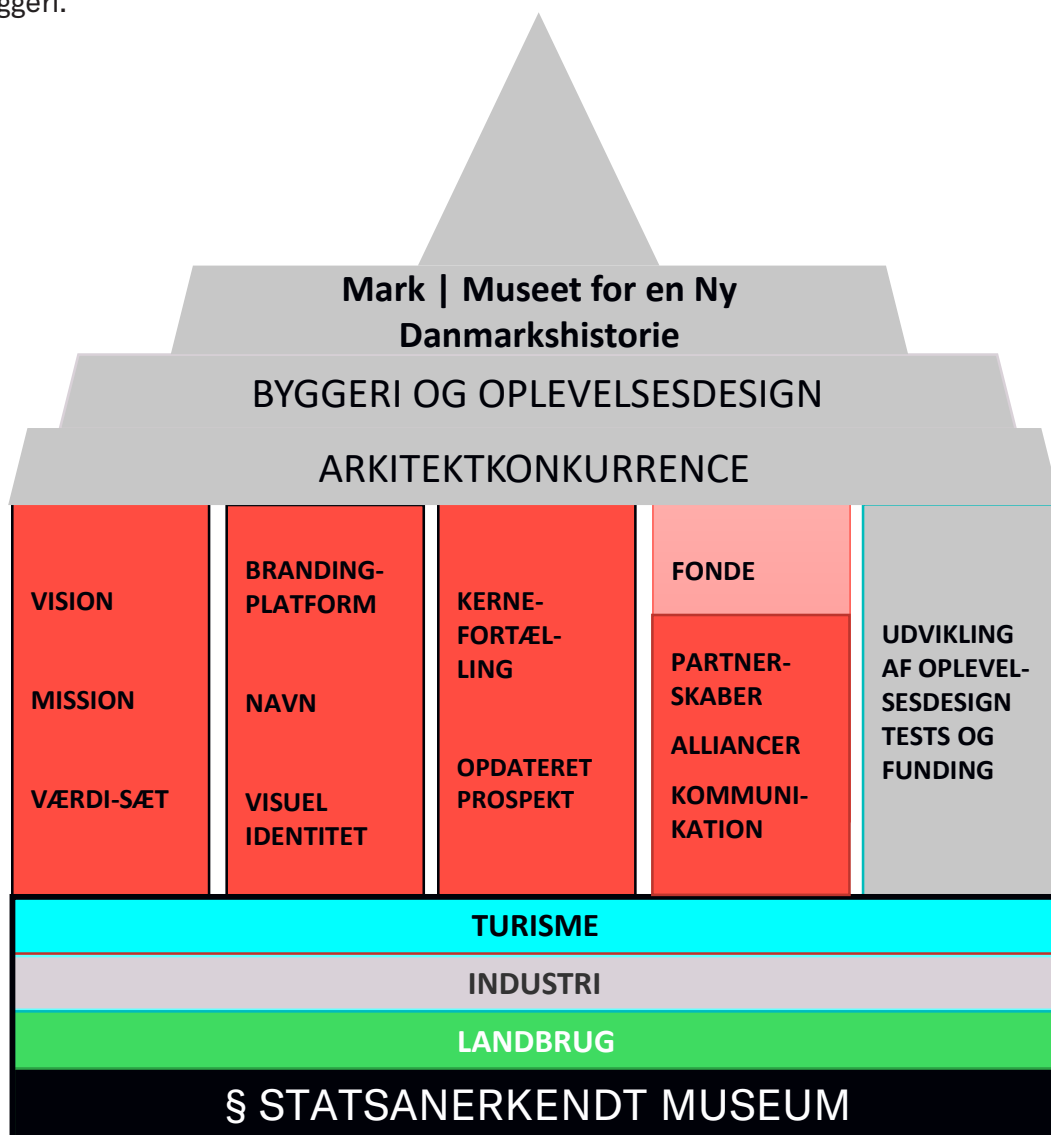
ggeri.

Mark | Museet for en Ny Danmarkshistorie

BYGGERI OG OPLEVELSESDESIGN

ARKITEKTKONKURRENCE

VISION

MISSION

VÆRDI-SÆT

BRANDINGPLATFORM

NAVN

VISUEL IDENTITET

KERNEFORTÆLLING

OPDATERET PROSPEKT

FONDE

PARTNERSKABER

ALLIANCER

KOMMUNIKATION

UDVIKLING AF OPLEVELSESDESIGN TESTS OG FUNDING

TURISME

INDUSTRI

LANDBRUG

§ STATSANERKENDT MUSEUM